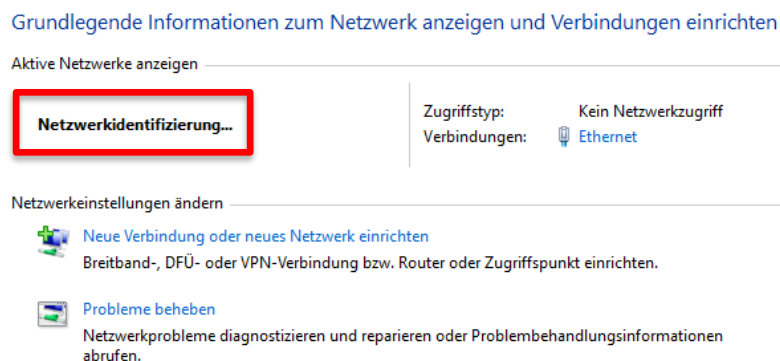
Grundlegende Informationen zum Netzwerk anzeigen und Verbindungen einrichten

Aktive Netzwerke anzeigen

Netzwerkidentifizierung...

Zugriffstyp: Kein Netzwerkzugriff
Verbindungen: Ethernet

Netzwerkeinstellungen ändern

Neue Verbindung oder neues Netzwerk einrichten
Breitband-, DFÜ- oder VPN-Verbindung bzw. Router oder Zugriffspunkt einrichten.

Probleme beheben
Netzwerkprobleme diagnostizieren und reparieren oder Problembehandlungsinformationen abrufen.